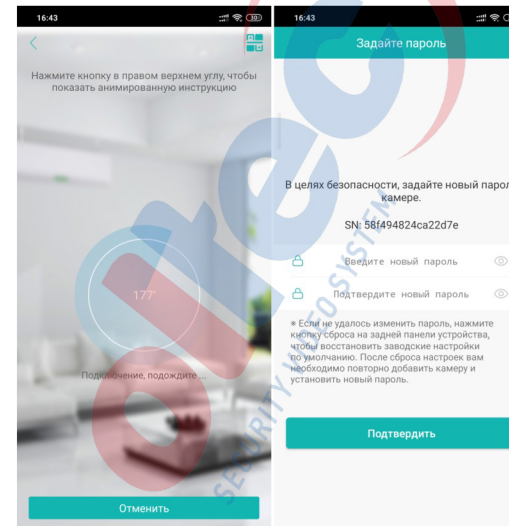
16:43

Нажмите кнопку в правом верхнем углу, чтобы показать анимированную инструкцию

177°

Подключение, подождите ...

Отменить

16:43

Задайте пароль

В целях безопасности, задайте новый пароль камере.

SN: 58f494824ca22d7e

Введите новый пароль

Подтвердите новый пароль

* Если не удалось изменить пароль, нажмите кнопку сброса на задней панели устройства, чтобы восстановить заводские настройки по умолчанию. После сброса настроек вам необходимо повторно добавить камеру и установить новый пароль.

Подтвердить

SECURITY VIDEO SYSTEMS